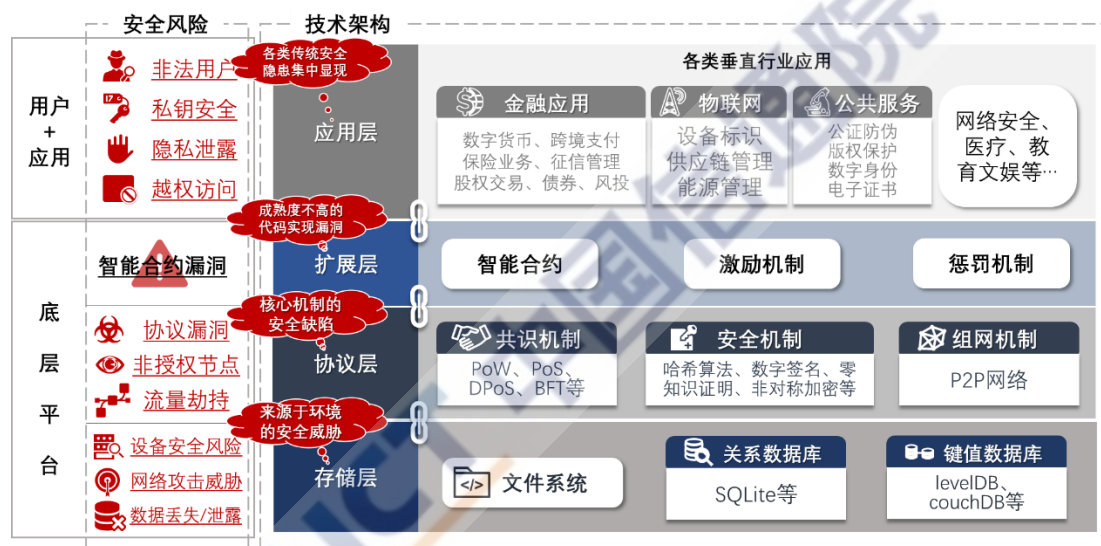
安全风险

技术架构

用户
+
应用

非法用户
私钥安全
隐私泄露
越权访问

各类传统安全隐患集中显现

应用层

各类垂直行业应用

金融应用
数字货币、跨境支付
保险业务、征信管理
股权交易、债券、风投

物联网
设备标识
供应链管理
能源管理

公共服务
公证防伪
版权保护
数字身份
电子证书

网络安全、医疗、教育文娱等…

底
层
平
台

成熟度不高的代码实现漏洞

智能合约漏洞

扩展层

智能合约
激励机制
惩罚机制

核心机制的安全缺陷

协议漏洞
非授权节点
流量劫持

协议层

共识机制
PoW、PoS、DPoS、BFT等

安全机制
哈希算法、数字签名、零知识证明、非对称加密等

组网机制
P2P网络

来源于环境的安全威胁

设备安全风险
网络攻击威胁
数据丢失/泄露

存储层

文件系统

关系数据库
SQLite等

键值数据库
levelDB、couchDB等